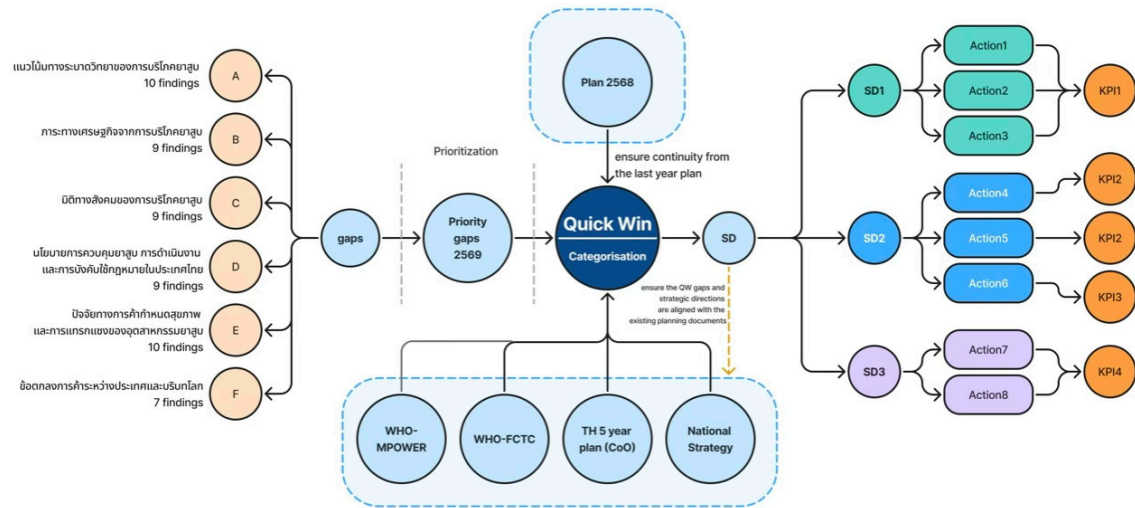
แนวโน้มทางระบาดวิทยาของการบริโภคยาสูบ
10 findings
A

ภาระทางเศรษฐกิจจากการบริโภคยาสูบ
9 findings
B

มิติทางสังคมของการบริโภคยาสูบ
9 findings
C

นโยบายการควบคุมยาสูบ การดำเนินงาน และการบังคับใช้กฎหมายในประเทศไทย
9 findings
D

ปัจจัยทางการค้ากำหนดสุขภาพ และการแทรกแซงของอุตสาหกรรมยาสูบ
10 findings
E

ข้อตกลงการค้าระหว่างประเทศและบริบทโลก
7 findings
F

gaps

Prioritization

Priority gaps 2569

Plan 2568

ensure continuity from the last year plan

Quick Win
Categorisation

ensure the QW gaps and strategic directions are aligned with the existing planning documents

WHO-MPOWER

WHO-FCTC

TH 5 year plan (CoO)

National Strategy

SD

SD1
Action1
Action2
Action3
KPI1

SD2
Action4
KPI2
Action5
KPI2
Action6
KPI3

SD3
Action7
Action8
KPI4